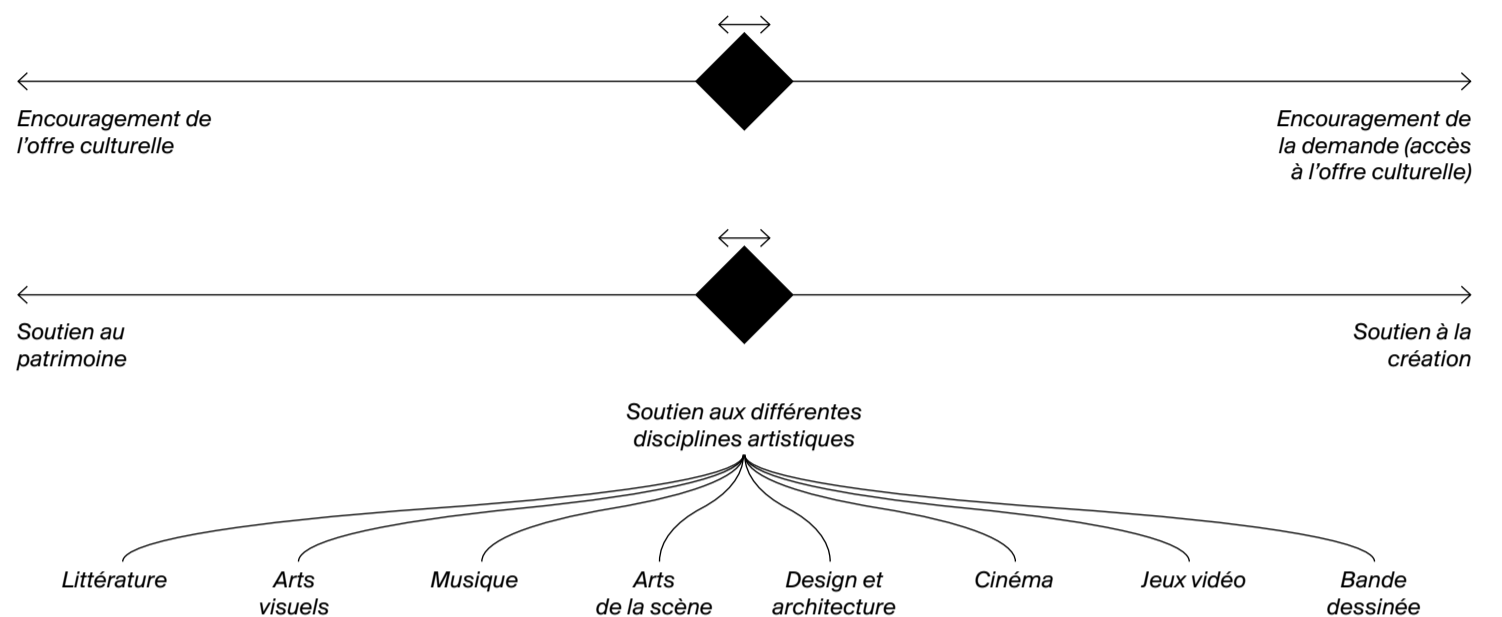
Encouragement de l’offre culturelle

Encouragement de la demande (accès à l’offre culturelle)

Soutien au patrimoine

Soutien à la création

Soutien aux différentes disciplines artistiques

Littérature

Arts visuels

Musique

Arts de la scène

Design et architecture

Cinéma

Jeux vidéo

Bande dessinée